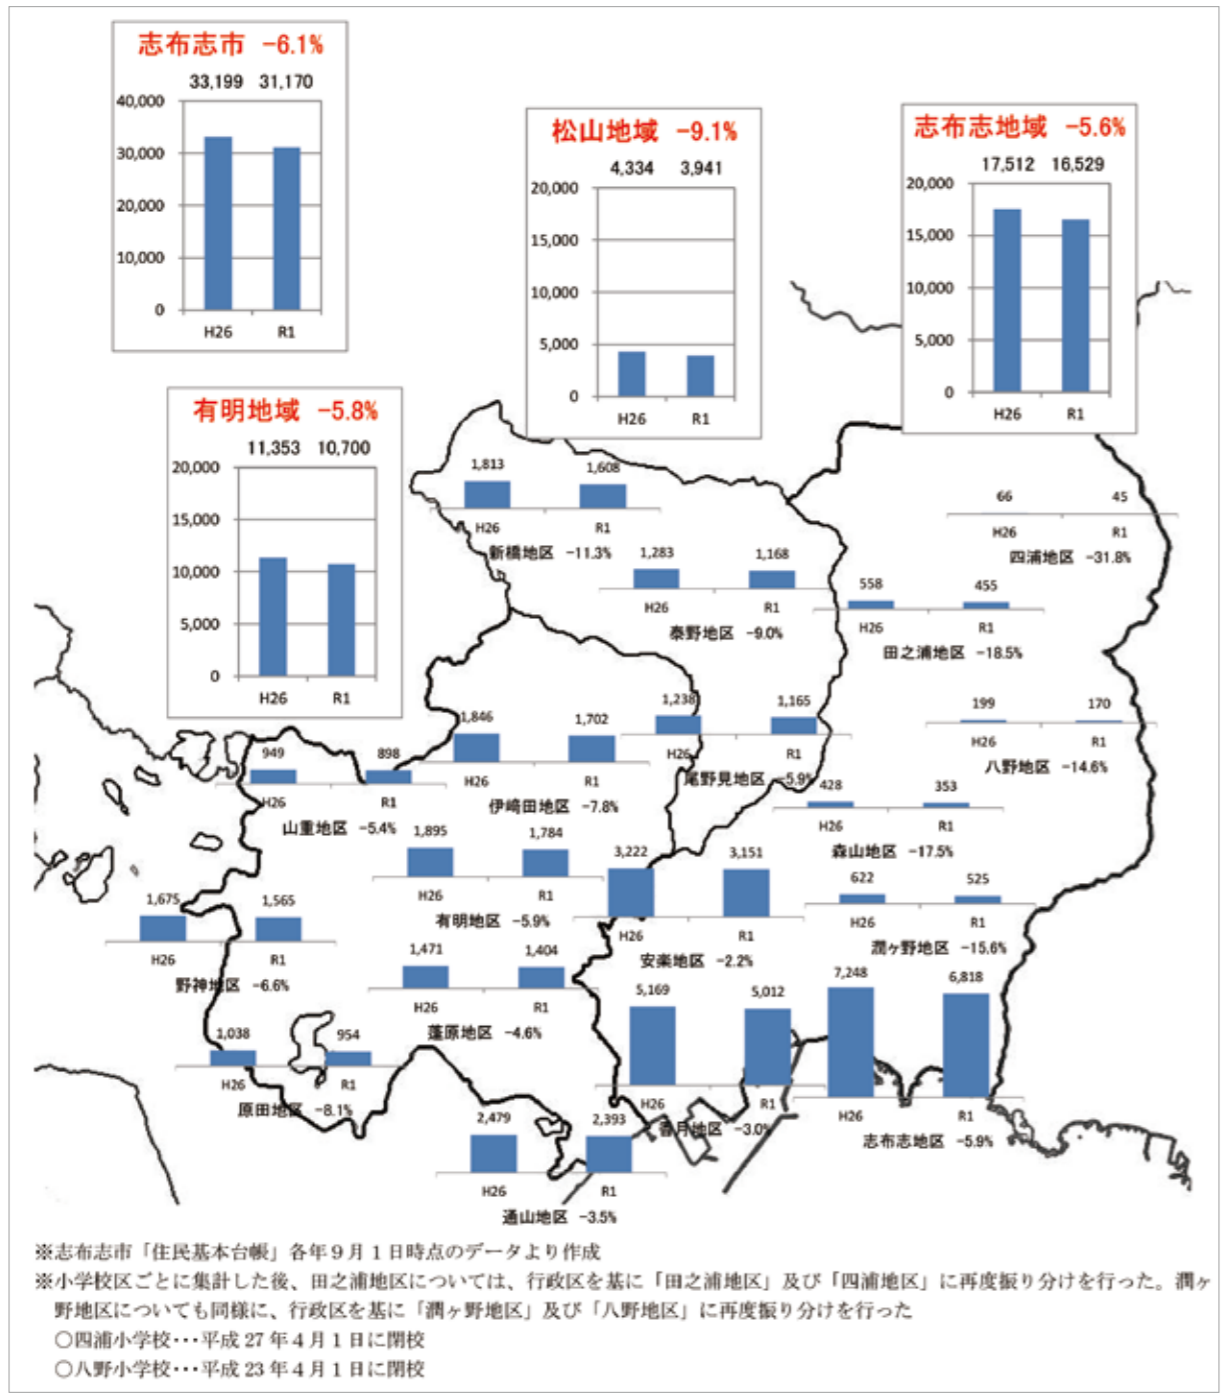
志布志市 −6.1%
33,199 31,170
40,000
30,000
20,000
10,000
0
H26 R1

松山地域 −9.1%
4,334 3,941
20,000
15,000
10,000
5,000
0
H26 R1

志布志地域 −5.6%
17,512 16,529
20,000
15,000
10,000
5,000
0
H26 R1

有明地域 −5.8%
11,353 10,700
20,000
15,000
10,000
5,000
0
H26 R1

1,813 1,608
H26 R1
新橋地区 −11.3%

66 45
H26 R1
四浦地区 −31.8%

1,283 1,168
H26 R1
泰野地区 −9.0%

558 455
H26 R1
田之浦地区 −18.5%

199 170
H26 R1
八野地区 −14.6%

1,846 1,702
H26 R1
伊崎田地区 −7.8%

1,238 1,165
H26 R1
尾野見地区 −5.9%

949 898
H26 R1
山重地区 −5.4%

428 353
H26 R1
森山地区 −17.5%

1,895 1,784
H26 R1
有明地区 −5.9%

3,222 3,151
H26 R1
安楽地区 −2.2%

622 525
H26 R1
潤ヶ野地区 −15.6%

1,675 1,565
H26 R1
野神地区 −6.6%

1,471 1,404
H26 R1
蓬原地区 −4.6%

5,169 5,012
H26 R1
香月地区 −3.0%

7,248 6,818
H26 R1
志布志地区 −5.9%

1,038 954
H26 R1
原田地区 −8.1%

2,479 2,393
H26 R1
通山地区 −3.5%

※志布志市「住民基本台帳」各年９月１日時点のデータより作成
※小学校区ごとに集計した後、田之浦地区については、行政区を基に「田之浦地区」及び「四浦地区」に再度振り分けを行った。潤ヶ野地区についても同様に、行政区を基に「潤ヶ野地区」及び「八野地区」に再度振り分けを行った
〇四浦小学校・・・平成27年４月１日に閉校
〇八野小学校・・・平成23年４月１日に閉校